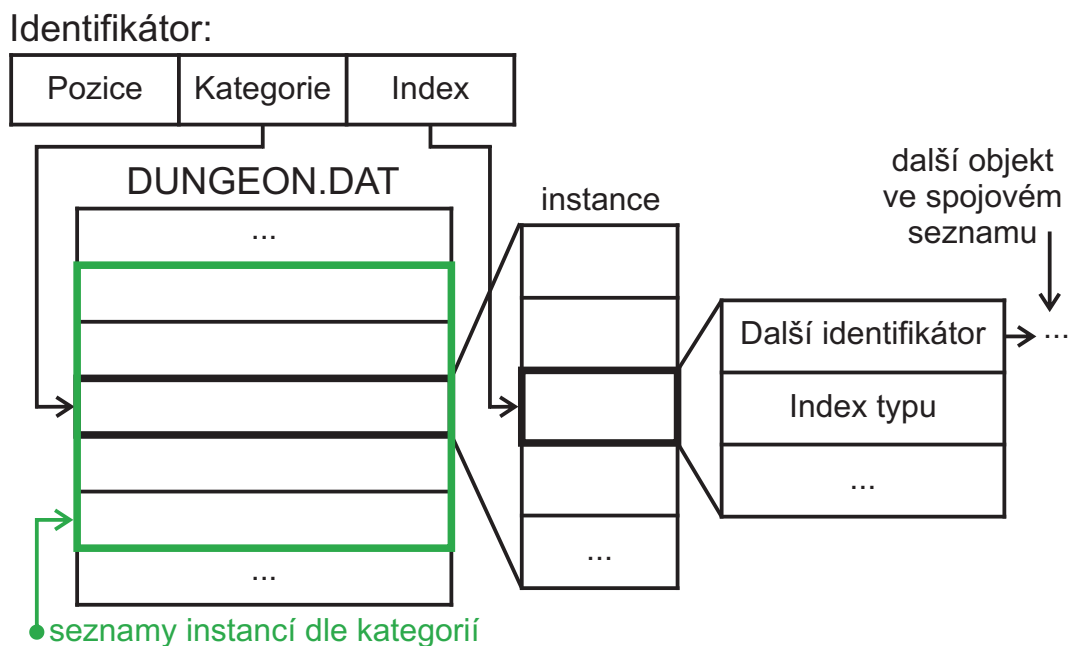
Identifikátor:

| Pozice | Kategorie | Index |
|---|---|---|

DUNGEON.DAT

...

...

instance

...

další objekt ve spojovém seznamu

Další identifikátor

...

Index typu

...

seznamy instancí dle kategorií